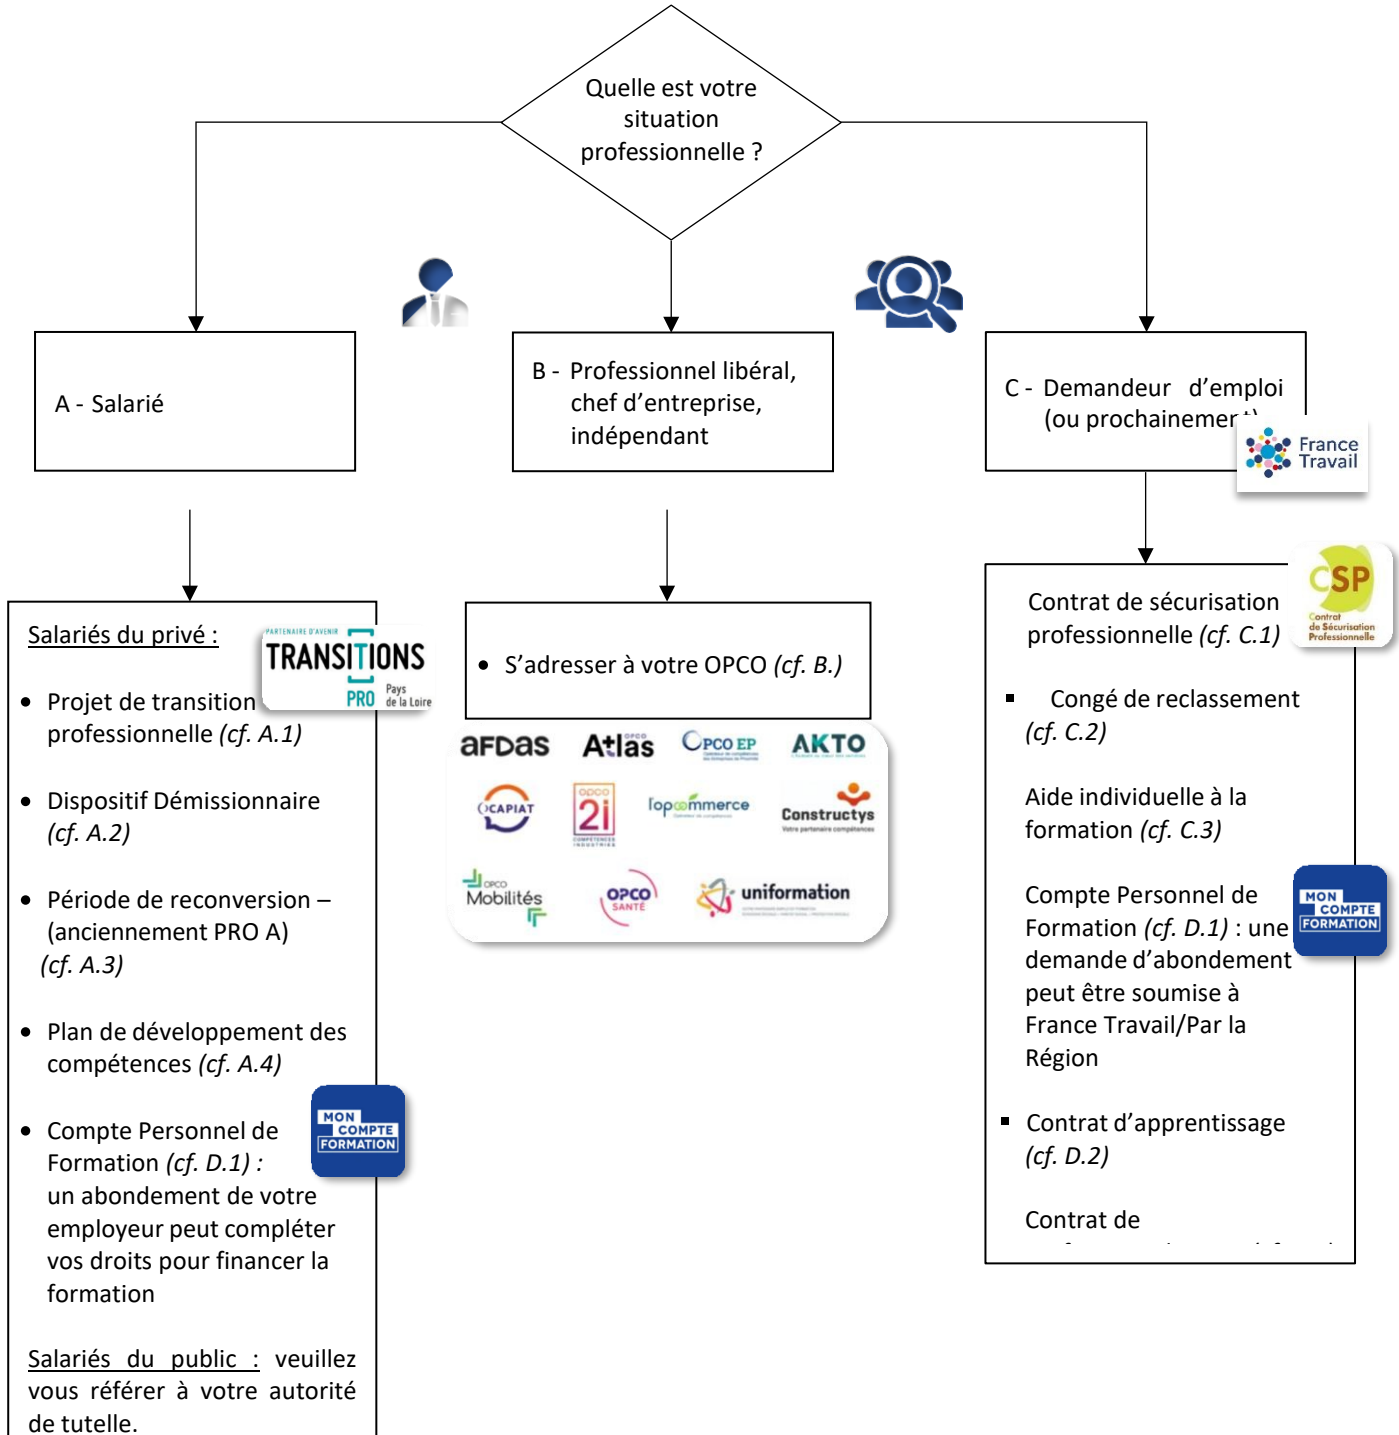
Quelle est votre situation professionnelle ?

A - Salarié

B - Professionnel libéral, chef d'entreprise, indépendant

C - Demandeur d'emploi (ou prochainemen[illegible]

France Travail

Salariés du privé :

PARTENAIRE D'AVENIR TRANSITIONS PRO Pays de la Loire

• Projet de transition professionnelle *(cf. A.1)*

• Dispositif Démissionnaire *(cf. A.2)*

• Période de reconversion – (anciennement PRO A) *(cf. A.3)*

• Plan de développement des compétences *(cf. A.4)*

• Compte Personnel de Formation *(cf. D.1) :* un abondement de votre employeur peut compléter vos droits pour financer la formation

MON COMPTE FORMATION

Salariés du public : veuillez vous référer à votre autorité de tutelle.

• S'adresser à votre OPCO *(cf. B.)*

AFDAS Atlas OPCO EP AKTO OCAPIAT 2i l'opcommerce Constructys OPCO Mobilités OPCO SANTÉ uniformation

Contrat de sécurisation professionnelle *(cf. C.1)*

CSP Contrat de Sécurisation Professionnelle

▪ Congé de reclassement *(cf. C.2)*

Aide individuelle à la formation *(cf. C.3)*

Compte Personnel de Formation *(cf. D.1)* : une demande d'abondement peut être soumise à France Travail/Par la Région

MON COMPTE FORMATION

▪ Contrat d'apprentissage *(cf. D.2)*

Contrat de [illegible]